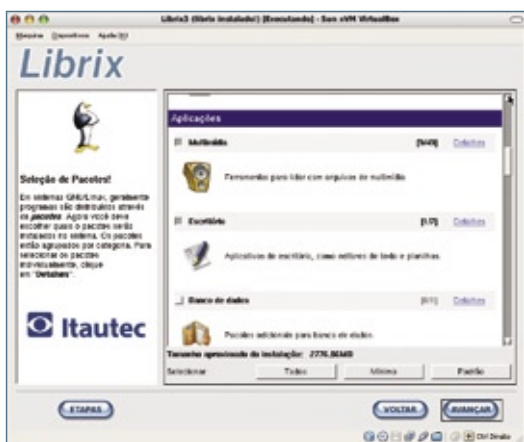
Librix3 (Não instalado) [Executando] - Sun xVM VirtualBox

Máquina Dispositivos Ajuda

Librix

Seleção de Pacotes!

Em sistemas GNU/Linux, geralmente programas são distribuídos através de pacotes. Agora você deve escolher quais o pacotes serão instalados no sistema. Os pacotes estão agrupados por categoria. Para selecionar os pacotes individualmente, clique em "Detalhes".

Itautec

Aplicações

Multimídia [5/49] Detalhes

Ferramentas para lidar com arquivos de multimídia.

Escritório [1/7] Detalhes

Aplicativos de escritório, como editores de texto e planilhas.

Banco de dados [0/1] Detalhes

Pacotes adicionais para banco de dados.

Tamanho aproximado da instalação: 2776.98MB

Selecionar Todos Mínima Padrão

ETAPAS

VOLTAR AVANÇAR

Ctrl Direito